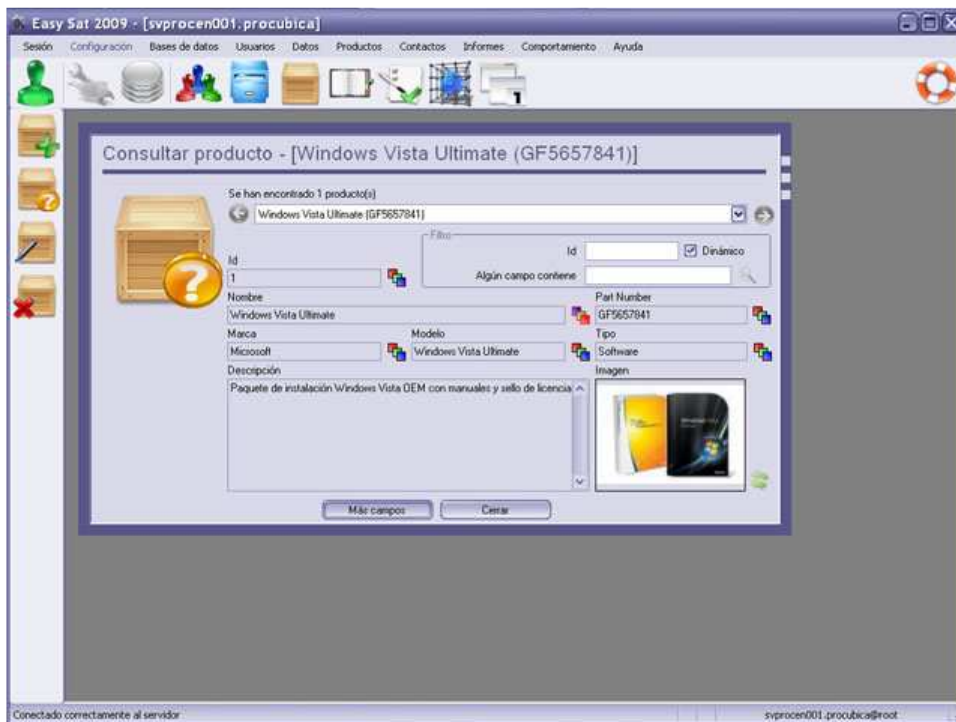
Easy Sat 2009 - [svprocen001.procubica]

Sesión Configuración Bases de datos Usuarios Datos Productos Contactos Informes Comportamiento Ayuda

Consultar producto - [Windows Vista Ultimate (GF5657841)]

Se han encontrado 1 producto(s)

Windows Vista Ultimate (GF5657841)

Filtro

Id

Dinámico

Algún campo contiene

Id

1

Nombre

Windows Vista Ultimate

Part Number

GF5657841

Marca

Microsoft

Modelo

Windows Vista Ultimate

Tipo

Software

Descripción

Paquete de instalación Windows Vista OEM con manuales y sello de licencia

Imagen

Más campos

Cerrar

Conectado correctamente al servidor

svprocen001.procubica@root